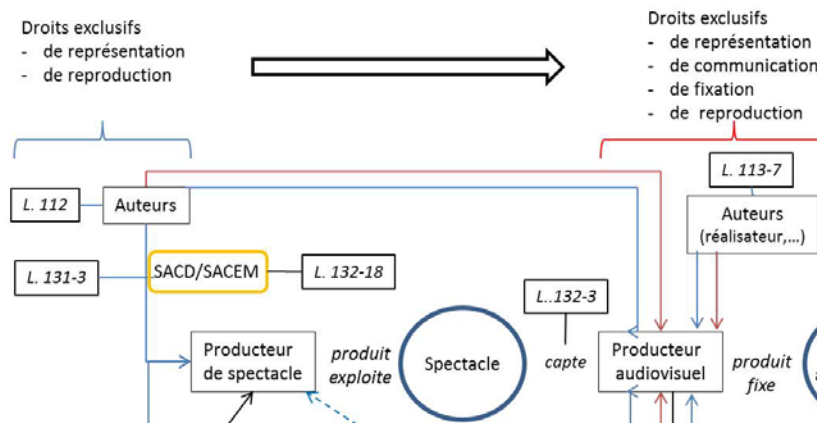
Droits exclusifs
- de représentation
- de reproduction

Droits exclusifs
- de représentation
- de communication
- de fixation
- de reproduction

L. 112
Auteurs

L. 113-7
Auteurs
(réalisateur,…)

L. 131-3
SACD/SACEM
L. 132-18

L..132-3

Producteur de spectacle
produit exploite
Spectacle
capte
Producteur audiovisuel
produit fixe